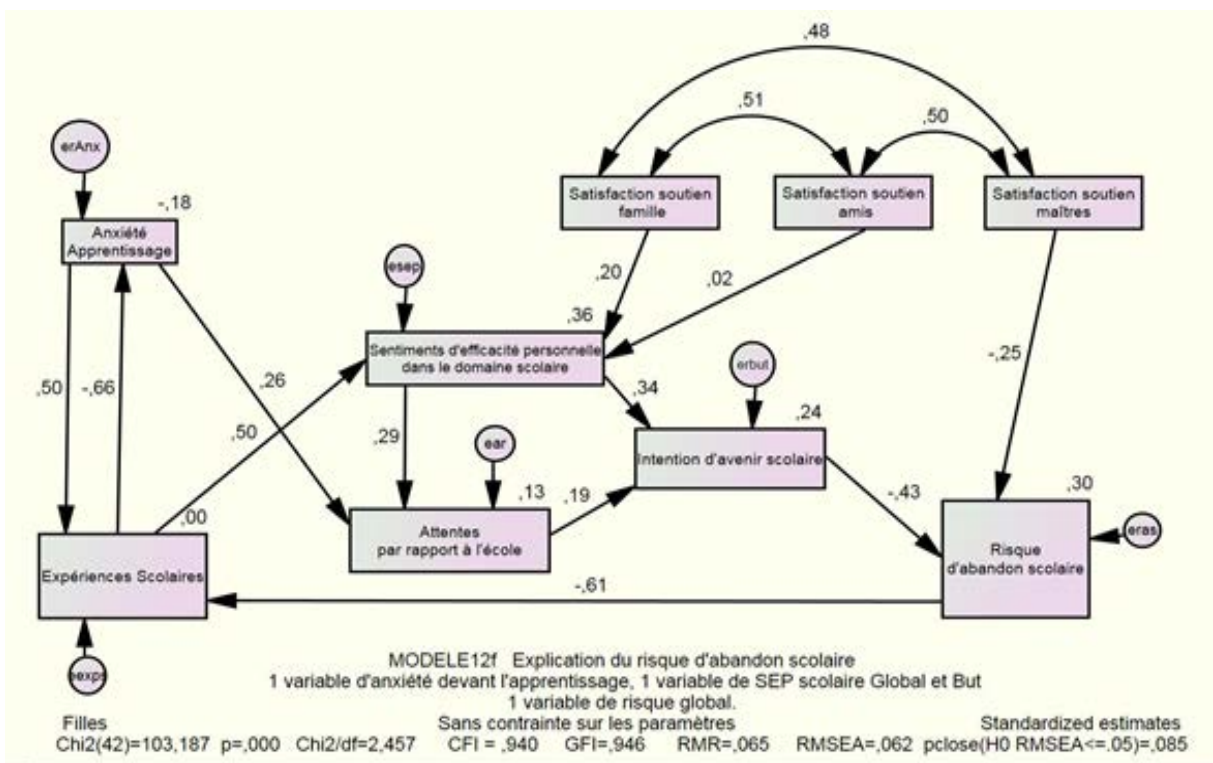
,48

,51

,50

erAnx

-,18

Anxiété Apprentissage

Satisfaction soutien famille

Satisfaction soutien amis

Satisfaction soutien maîtres

esep

,20

,02

,36

Sentiments d'efficacité personnelle dans le domaine scolaire

erbut

,50

-,66

,26

-,25

,34

,24

,29

ear

,50

Intention d'avenir scolaire

,13

,19

-,43

,30

,00

Attentes par rapport à l'école

Risque d'abandon scolaire

eras

Expériences Scolaires

-,61

eexps

MODELE12f Explication du risque d'abandon scolaire
1 variable d'anxiété devant l'apprentissage, 1 variable de SEP scolaire Global et But
1 variable de risque global.

Filles

Sans contrainte sur les paramètres

Standardized estimates

Chi2(42)=103,187 p=,000 Chi2/df=2,457 CFI = ,940 GFI=,946 RMR=,065 RMSEA=,062 pclose(H0 RMSEA<=.05)=,085